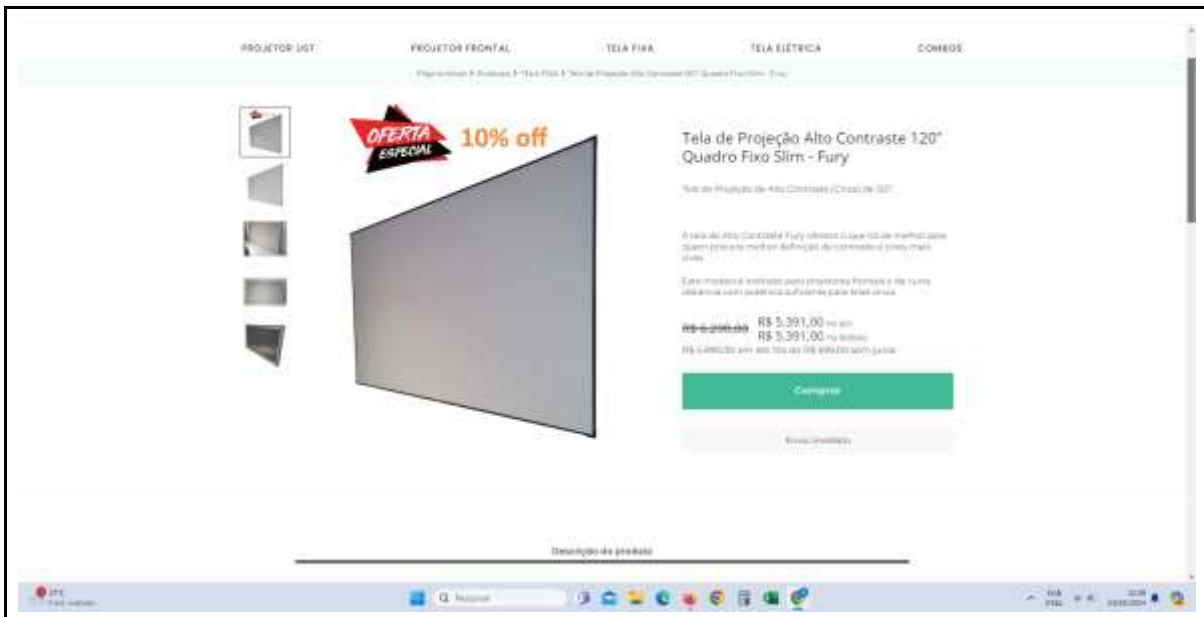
PROJETOR UST PROJETOR FRONTAL TELA FIXA TELA ELÉTRICA COMBOS

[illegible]

OFERTA ESPECIAL 10% off

Tela de Projeção Alto Contraste 120" Quadro Fixo Slim - Fury

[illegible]

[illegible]

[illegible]

R$ 6.290,00 R$ 5.391,00 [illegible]
R$ 5.391,00 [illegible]
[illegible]

Comprar

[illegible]

Descrição do produto

Q Pesquisar